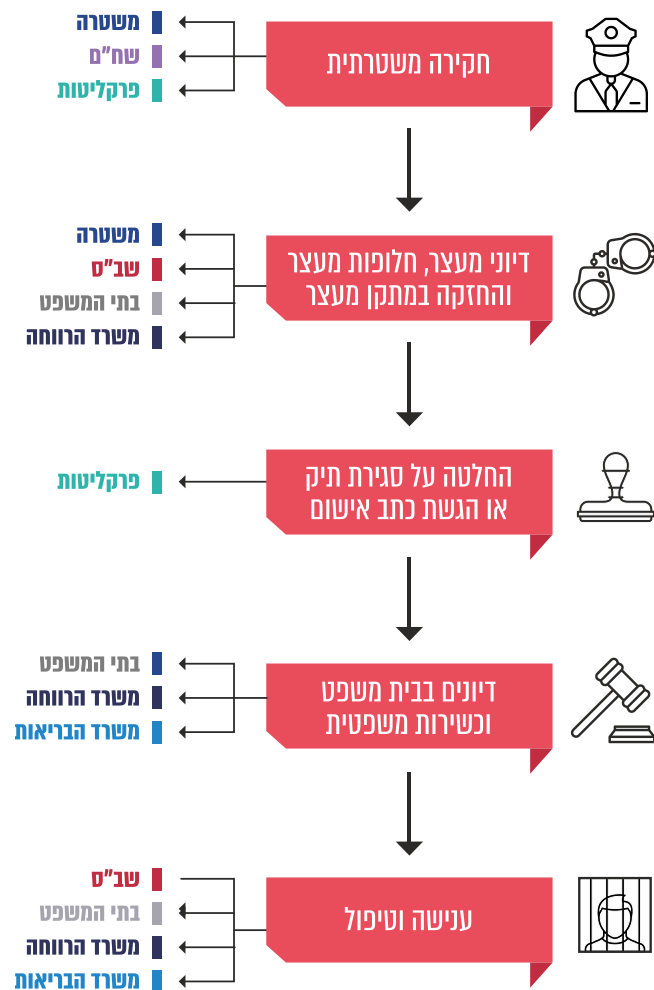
חקירה משטרתית

משטרה
שח"ם
פרקליטות

דיוני מעצר, חלופות מעצר והחזקה במתקן מעצר

משטרה
שב"ס
בתי המשפט
משרד הרווחה

החלטה על סגירת תיק או הגשת כתב אישום

פרקליטות

דיונים בבית משפט וכשירות משפטית

בתי המשפט
משרד הרווחה
משרד הבריאות

ענישה וטיפול

שב"ס
בתי המשפט
משרד הרווחה
משרד הבריאות